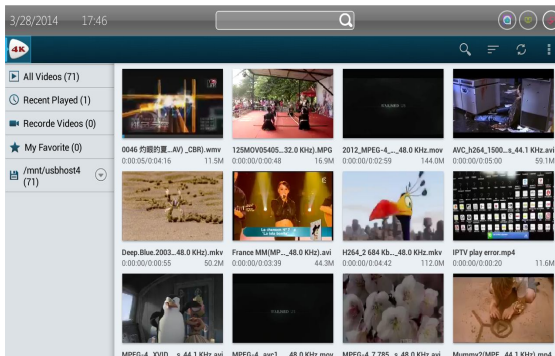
3/28/2014 17:46

4K

All Videos (71)
Recent Played (1)
Recorde Videos (0)
My Favorite (0)
/mnt/usbhost4 (71)

0046 约翰的夏...AV) _CBR).wmv
0:00:05/0:04:16 11.5M

125MOV05405...32.0 KHz).MPG
0:00:00/0:00:48 16.9M

2012_MPEG-4_..._48.0 KHz.mov
0:00:00/0:02:59 144.0M

AVC_h264_1500...s_44.1 KHz.av
0:00:00/0:05:00 59.1M

Deep.Blue.2003...48.0 KHz).mkv
0:00:00/0:00:55 50.2M

France MM(MP..._48.0 KHz).avi
0:00:00/0:03:39 44.3M

H264_2 684 Kb..._48.0 KHz.mkv
0:00:00/0:04:42 112.0M

IPTV play error.mp4
0:00:00/0:00:20 11.8M

MPEG-4_XViD...s_44.1 KHz.avi

MPEG-4_avc1..._48.0 KHz.mov

MPEG-4_7 785...s_48.0 KHz.avi

Mummy2(MPE...44.1 KHz).mp4